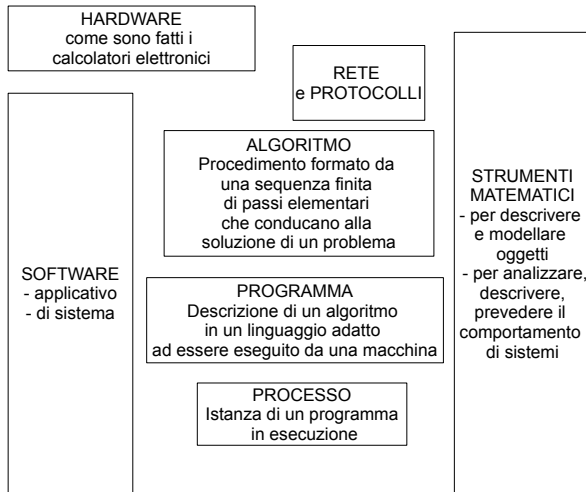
HARDWARE
come sono fatti i calcolatori elettronici

RETE
e PROTOCOLLI

ALGORITMO
Procedimento formato da una sequenza finita di passi elementari che conducano alla soluzione di un problema

SOFTWARE
- applicativo
- di sistema

PROGRAMMA
Descrizione di un algoritmo in un linguaggio adatto ad essere eseguito da una macchina

PROCESSO
Istanza di un programma in esecuzione

STRUMENTI MATEMATICI
- per descrivere e modellare oggetti
- per analizzare, descrivere, prevedere il comportamento di sistemi